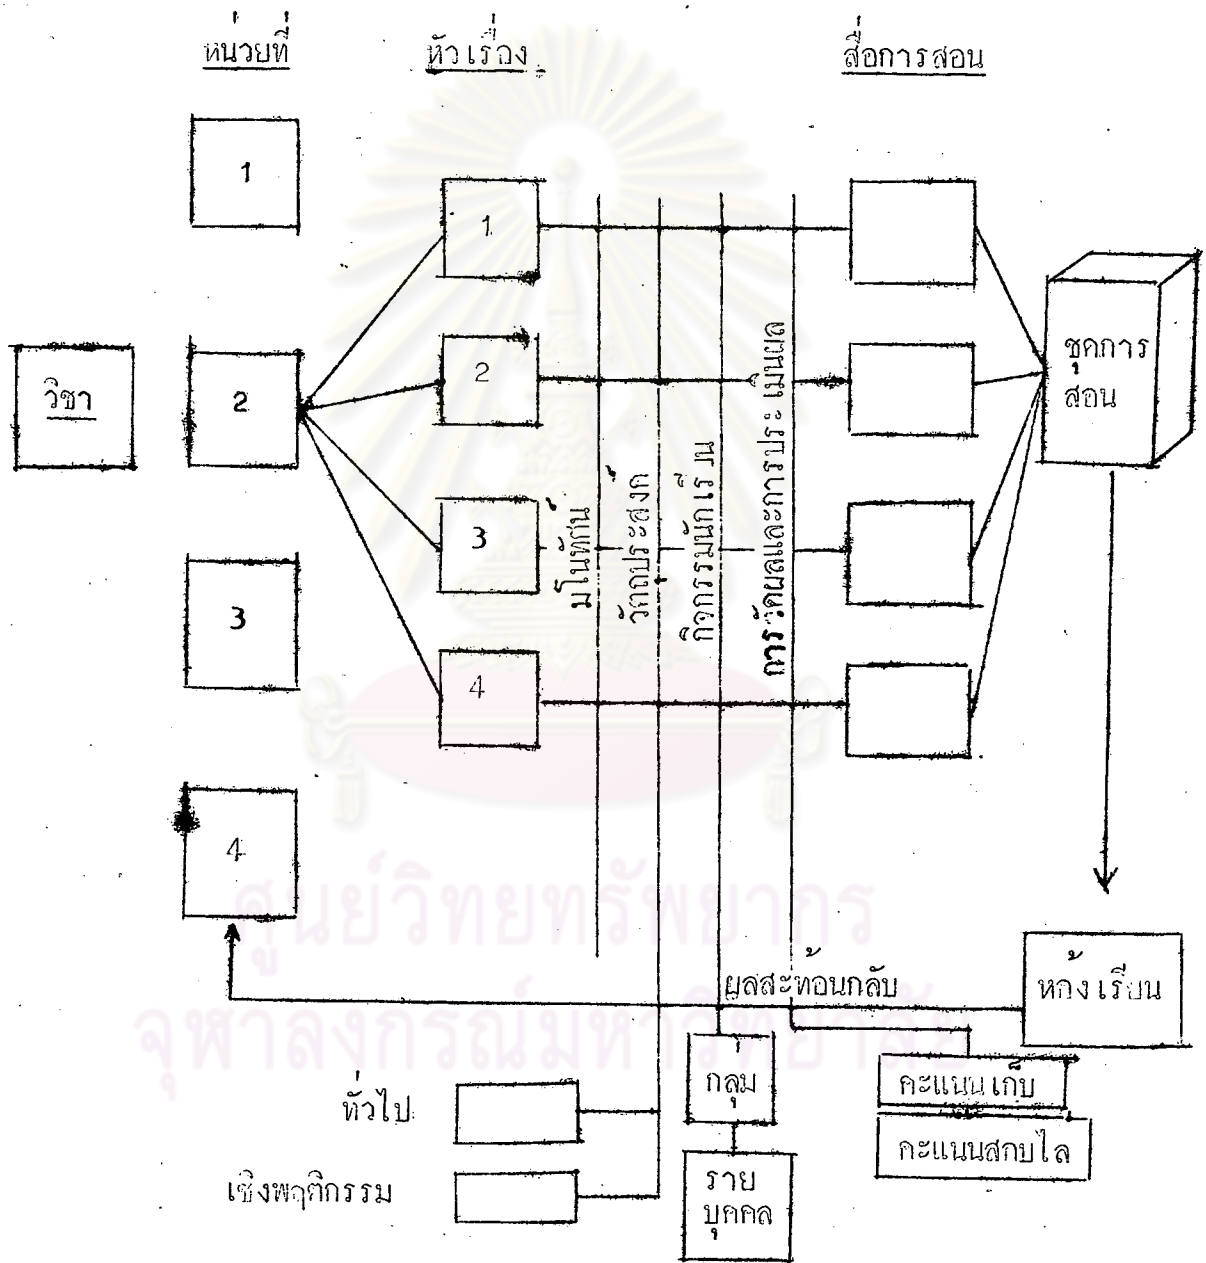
หน่วยที่

หัวเรื่อง

สื่อการสอน

วิชา

1

2

3

4

1

2

3

4

มโนทัศน์

วัตถุประสงค์

กิจกรรมนักเรียน

การวัดผลและการประเมินผล

ชุดการสอน

ห้องเรียน

ผลสะท้อนกลับ

กลุ่ม

รายบุคคล

คะแนนเก็บ

คะแนนสอบไล่

ทั่วไป

เชิงพฤติกรรม

ศูนย์วิทยทรัพยากร
จุฬาลงกรณ์มหาวิทยาลัย